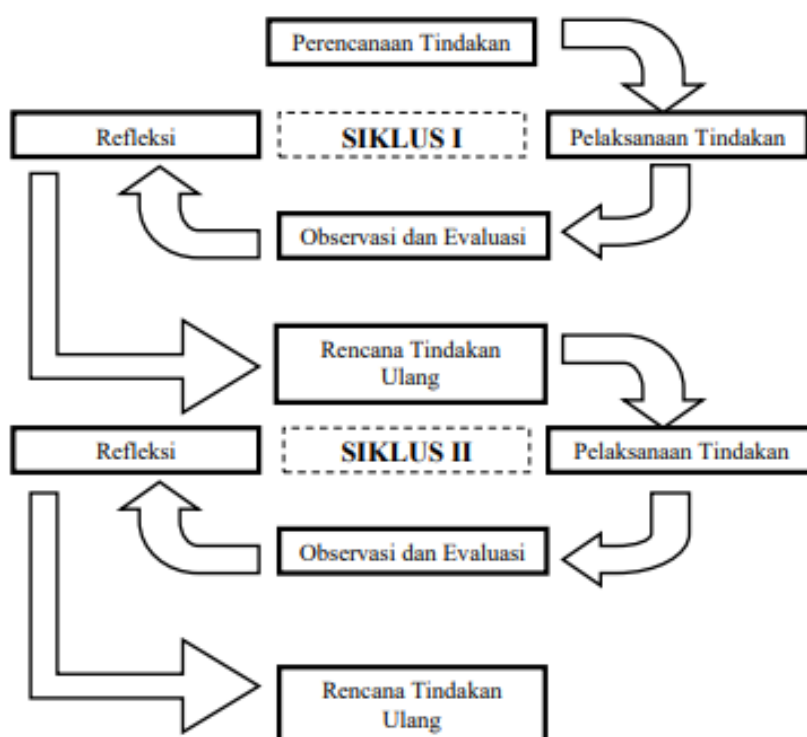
Perencanaan Tindakan

Refleksi

SIKLUS I

Pelaksanaan Tindakan

Observasi dan Evaluasi

Rencana Tindakan Ulang

Refleksi

SIKLUS II

Pelaksanaan Tindakan

Observasi dan Evaluasi

Rencana Tindakan Ulang